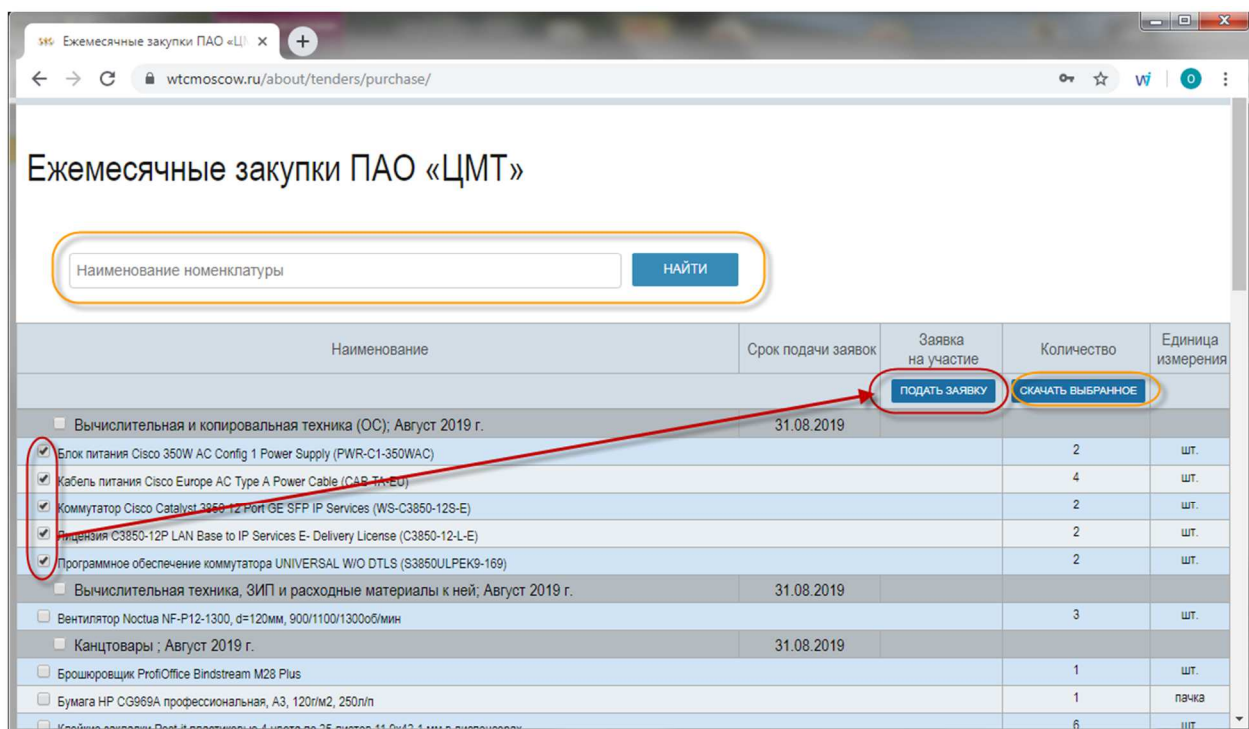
Ежемесячные закупки ПАО «Ц

wtcmoscow.ru/about/tenders/purchase/

Ежемесячные закупки ПАО «ЦМТ»

Наименование номенклатуры

НАЙТИ

| Наименование | Срок подачи заявок | Заявка на участие | Количество | Единица измерения |
|---|---|---|---|---|
| | | ПОДАТЬ ЗАЯВКУ | СКАЧАТЬ ВЫБРАННОЕ | |
| Вычислительная и копировальная техника (ОС); Август 2019 г. | 31.08.2019 | | | |
| Блок питания Cisco 350W AC Config 1 Power Supply (PWR-C1-350WAC) | | | 2 | шт. |
| Кабель питания Cisco Europe AC Type A Power Cable (CAB-TA-EU) | | | 4 | шт. |
| Коммутатор Cisco Catalyst 3850-12 Port GE SFP IP Services (WS-C3850-12S-E) | | | 2 | шт. |
| Лицензия C3850-12P LAN Base to IP Services E- Delivery License (C3850-12-L-E) | | | 2 | шт. |
| Программное обеспечение коммутатора UNIVERSAL W/O DTLS (S3850ULPEK9-169) | | | 2 | шт. |
| Вычислительная техника, ЗИП и расходные материалы к ней; Август 2019 г. | 31.08.2019 | | | |
| Вентилятор Noctua NF-P12-1300, d=120мм, 900/1100/1300об/мин | | | 3 | шт. |
| Канцтовары ; Август 2019 г. | 31.08.2019 | | | |
| Брошюровщик ProfiOffice Bindstream M28 Plus | | | 1 | шт. |
| Бумага HP CG969A профессиональная, A3, 120г/м2, 250л/п | | | 1 | пачка |
| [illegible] | | | 6 | шт |